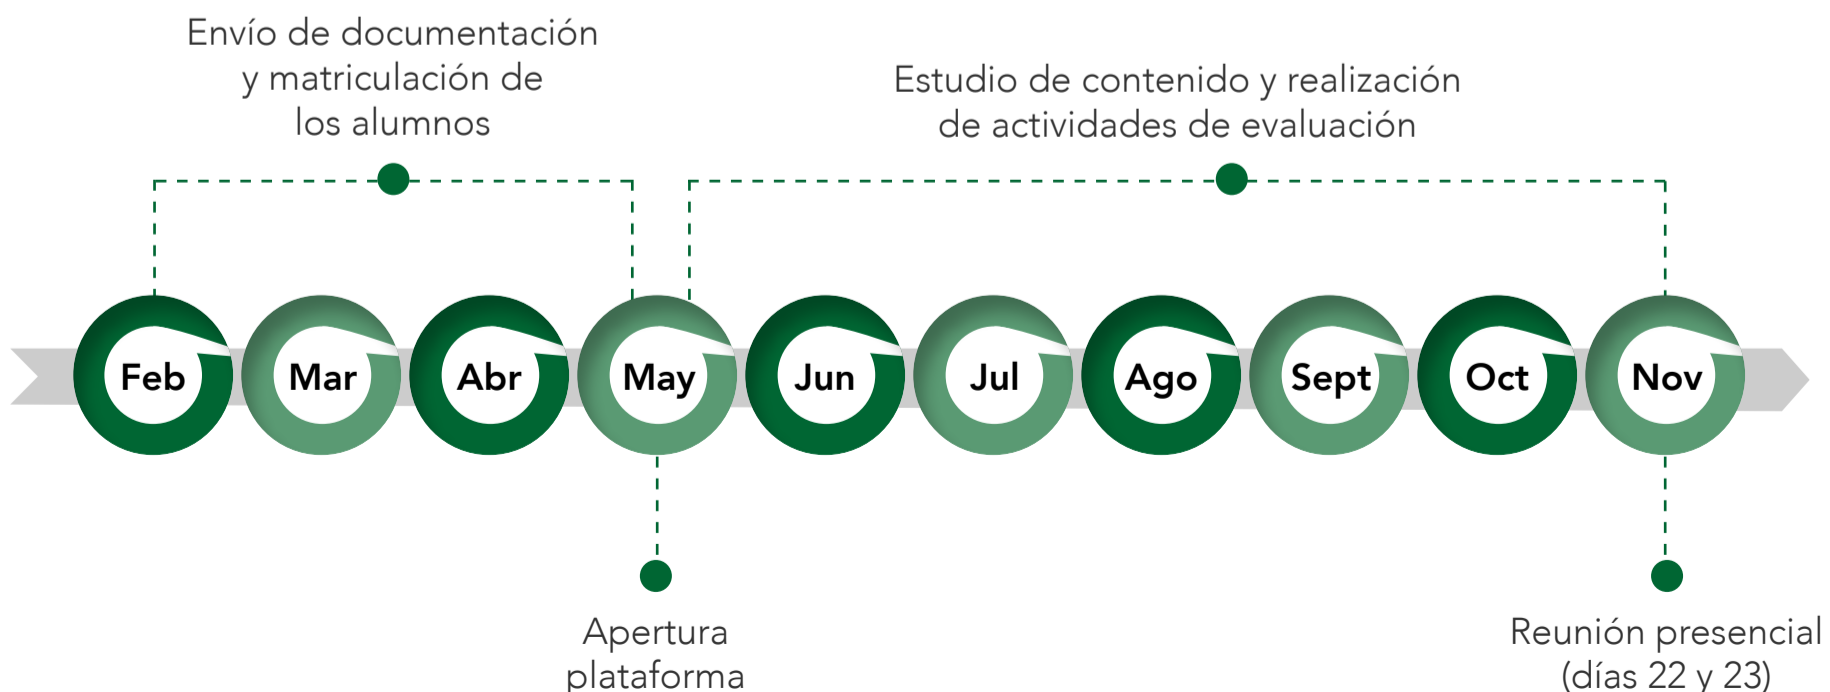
Envío de documentación y matriculación de los alumnos

Estudio de contenido y realización de actividades de evaluación

Feb
Mar
Abr
May
Jun
Jul
Ago
Sept
Oct
Nov

Apertura plataforma

Reunión presencial (días 22 y 23)